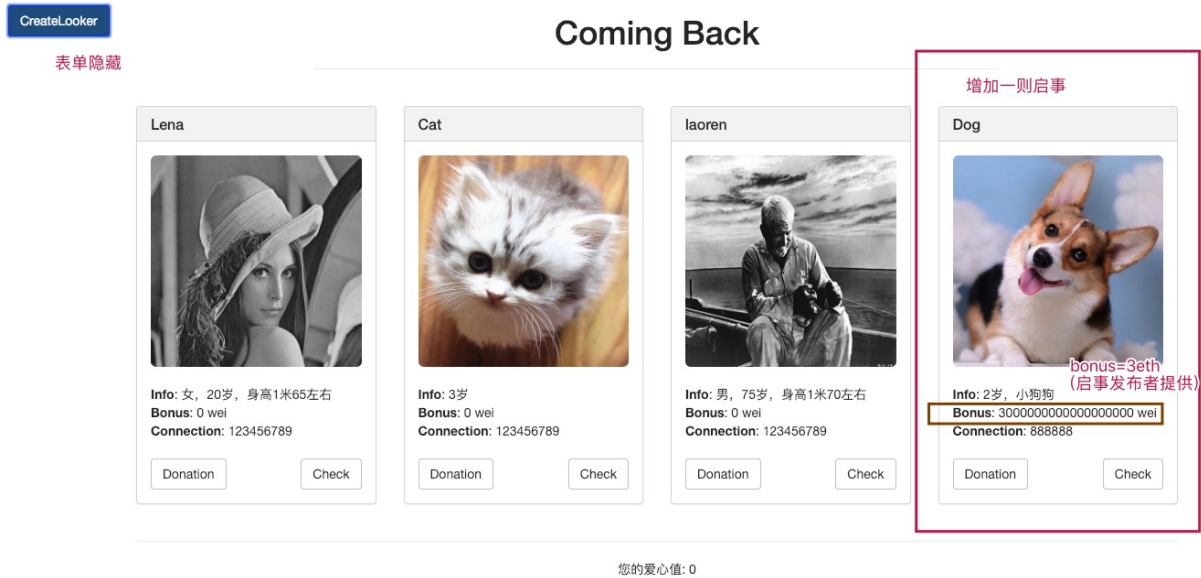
CreateLooker

表单隐藏

Coming Back

增加一则启事

Lena

Info: 女，20岁，身高1米65左右
Bonus: 0 wei
Connection: 123456789

Donation Check

Cat

Info: 3岁
Bonus: 0 wei
Connection: 123456789

Donation Check

laoren

Info: 男，75岁，身高1米70左右
Bonus: 0 wei
Connection: 123456789

Donation Check

Dog

bonus=3eth
(启事发布者提供)

Info: 2岁，小狗狗
Bonus: 3000000000000000000 wei
Connection: 888888

Donation Check

您的爱心值: 0